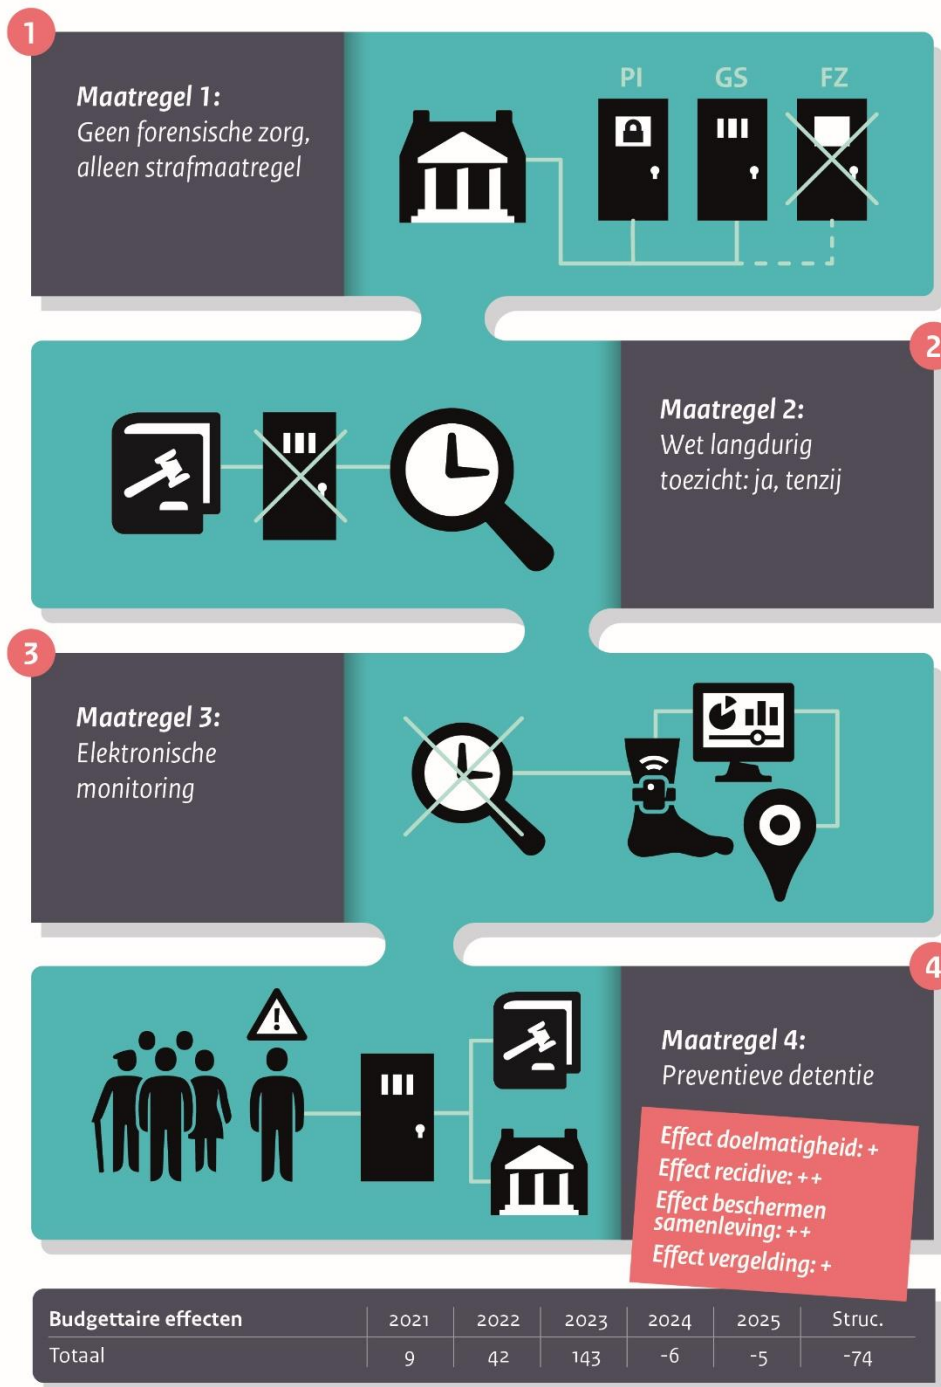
1

Maatregel 1:
Geen forensische zorg, alleen strafmaatregel

PI GS FZ

2

Maatregel 2:
Wet langdurig toezicht: ja, tenzij

3

Maatregel 3:
Elektronische monitoring

4

Maatregel 4:
Preventieve detentie

Effect doelmatigheid: +
Effect recidive: ++
Effect beschermen samenleving: ++
Effect vergelding: +

| Budgettaire effecten | 2021 | 2022 | 2023 | 2024 | 2025 | Struc. |
|---|---|---|---|---|---|---|
| Totaal | 9 | 42 | 143 | -6 | -5 | -74 |